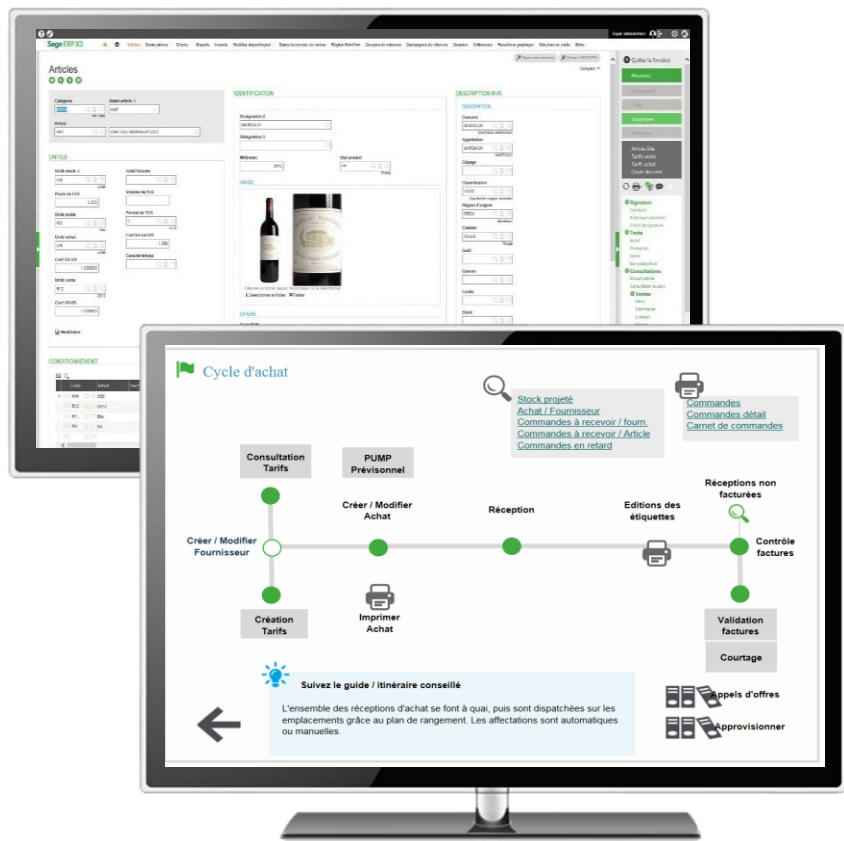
Sage ERP X3

Articles

IDENTIFICATION

DESCRIPTION IB/A

Catégorie

Statut article

Article

UNITÉS

Désignation 1

Désignation 2

Millésime

Etat produit

IMAGE

Quitter la fonction

Nouveau

Supprimer

Article-Site
Tarifs vente
Tarifs achat
Cours des vins

Signature
Consultations
Ventes

Unité stock

Unité vente

Unité achat

CONDITIONNEMENT

Cycle d'achat

Stock projeté
Achat / Fournisseur
Commandes à recevoir / fourn.
Commandes à recevoir / Article
Commandes en retard

Commandes
Commandes détail
Carnet de commandes

Consultation Tarifs

PUMP Prévisonnel

Créer / Modifier Achat

Réception

Editions des étiquettes

Réceptions non facturées

Créer / Modifier Fournisseur

Contrôle factures

Création Tarifs

Imprimer Achat

Validation factures

Courtage

Suivez le guide / itinéraire conseillé

L'ensemble des réceptions d'achat se font à quai, puis sont dispatchées sur les emplacements grâce au plan de rangement. Les affectations sont automatiques ou manuelles.

Appels d'offres

Approvisionner